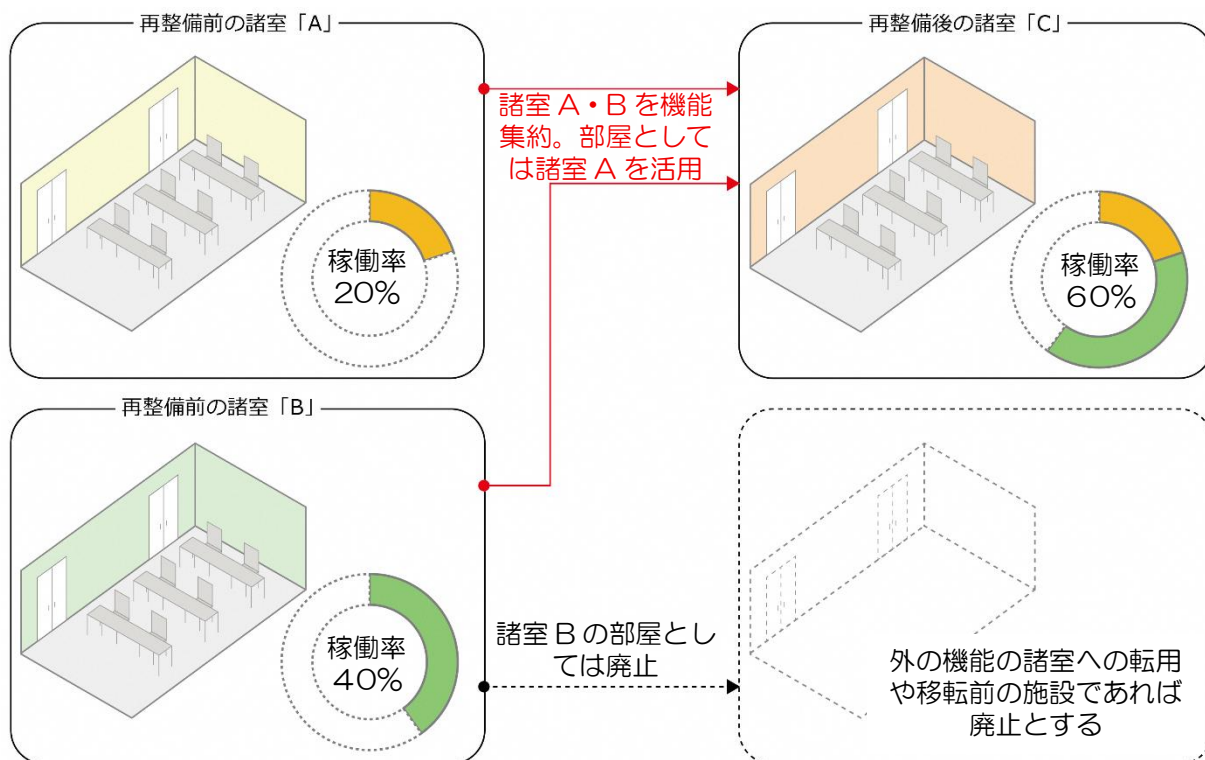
再整備前の諸室「A」

稼働率
20%

諸室 A・B を機能集約。部屋としては諸室 A を活用

再整備後の諸室「C」

稼働率
60%

再整備前の諸室「B」

稼働率
40%

諸室 B の部屋としては廃止

外の機能の諸室への転用や移転前の施設であれば廃止とする